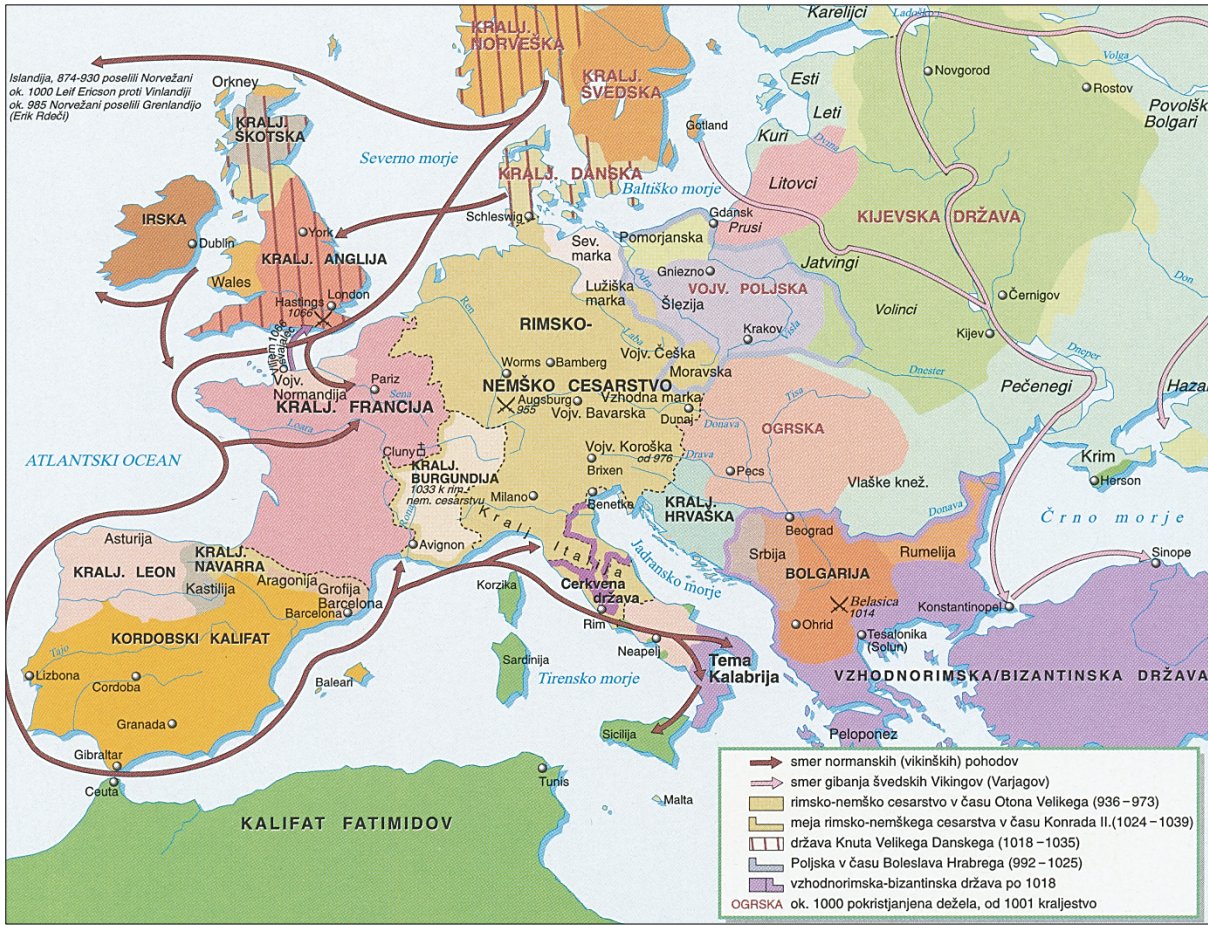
KRALJ. NORVEŠKA
Karelijci
Ladoga
Islandija, 874-930 poselili Norvežani
ok. 1000 Leif Ericson proti Vinlandiji
ok. 985 Norvežani poselili Grenlandijo (Erik Rdeči)
Orkney
KRALJ. ŠVEDSKA
Esti
Novgorod
Volga
Rostov
Povolški Bolgari
Leti
KRALJ. ŠKOTSKA
Gotland
Kuri
Severno morje
Dvina
KRALJ. DANSKA
Baltiško morje
Litovci
IRSKA
Schleswig
KIJEVSKA DRŽAVA
Gdansk
Prusi
York
Dublin
Pomorjanska
Sev. marka
KRALJ. ANGLIJA
Jatvingi
Wales
Gniezno
Odra
Lužiška marka
VOJV. POLJSKA
Don
Černigov
Šlezija
Hastings 1066
London
Ren
RIMSKO-
Volinci
Krakov
Kijev
Viljem 1066 Osvajalec
Visla
Laba
Dneper
Worms
Bamberg
Vojv. Češka
Vojv. Normandija
Pariz
Moravska
Dnester
Sena
NEMŠKO CESARSTVO
Pečenegi
Hazar
KRALJ. FRANCIJA
Augsburg 955
Vzhodna marka
Vojv. Bavarska
Dunaj
Tisa
Loara
Donava
OGRSKA
ATLANTSKI OCEAN
Cluny
Vojv. Koroška od 976
Krim
KRALJ. BURGUNDIJA
1033 k rim.-nem. cesarstvu
Brixen
Drava
Pecs
Vlaške knež.
Herson
Milano
Rona
Benetke
KRALJ. HRVAŠKA
Donava
Črno morje
Kralj. Italija
Beograd
Asturija
Avignon
Srbija
Rumelija
Sinope
KRALJ. LEON
KRALJ. NAVARRA
Kastilija
Aragonija
Jadransko morje
BOLGARIJA
Grofija Barcelona
Korzika
Cerkvena država
Barcelona
Belasica 1014
Konstantinopel
Rim
KORDOBSKI KALIFAT
Ohrid
Tesalonika (Solun)
Tajo
Sardinija
Neapelj
Tema Kalabrija
Lizbona
Cordoba
Baleari
Tirensko morje
VZHODNORIMSKA/BIZANTINSKA DRŽAVA
Granada
Peloponez
Sicilija
Gibraltar
Ceuta
Tunis
Malta
KALIFAT FATIMIDOV

smer normanskih (vikinških) pohodov
smer gibanja švedskih Vikingov (Varjagov)
rimsko-nemško cesarstvo v času Otona Velikega (936–973)
meja rimsko-nemškega cesarstva v času Konrada II.(1024–1039)
država Knuta Velikega Danskega (1018–1035)
Poljska v času Boleslava Hrabrega (992–1025)
vzhodnorimska-bizantinska država po 1018
OGRSKA ok. 1000 pokristjanjena dežela, od 1001 kraljestvo